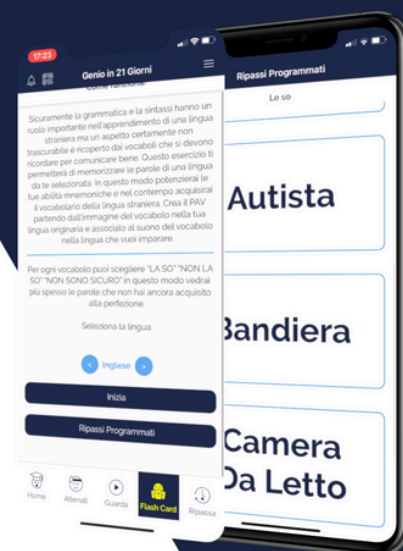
17:23

Genio in 21 Giorni

Come funziona:

Sicuramente la grammatica e la sintassi hanno un ruolo importante nell'apprendimento di una lingua straniera ma un aspetto certamente non trascurabile è ricoperto dai vocaboli che si devono ricordare per comunicare bene. Questo esercizio ti permetterà di memorizzare le parole di una lingua da te selezionata. In questo modo potenzierai le tue abilità mnemoniche e nel contempo acquisirai il vocabolario della lingua straniera. Crea il PAV partendo dall'immagine del vocabolo nella tua lingua originaria e associalo al suono del vocabolo nella lingua che vuoi imparare.

Per ogni vocabolo puoi scegliere "LA SO" "NON LA SO" "NON SONO SICURO" in questo modo vedrai più spesso le parole che non hai ancora acquisito alla perfezione.

Seleziona la lingua:

< Inglese >

Inizia

Ripassi Programmati

Home Allenati Guarda Flash Card Ripassa

Ripassi Programmati

Le so

Autista

Bandiera

Camera Da Letto